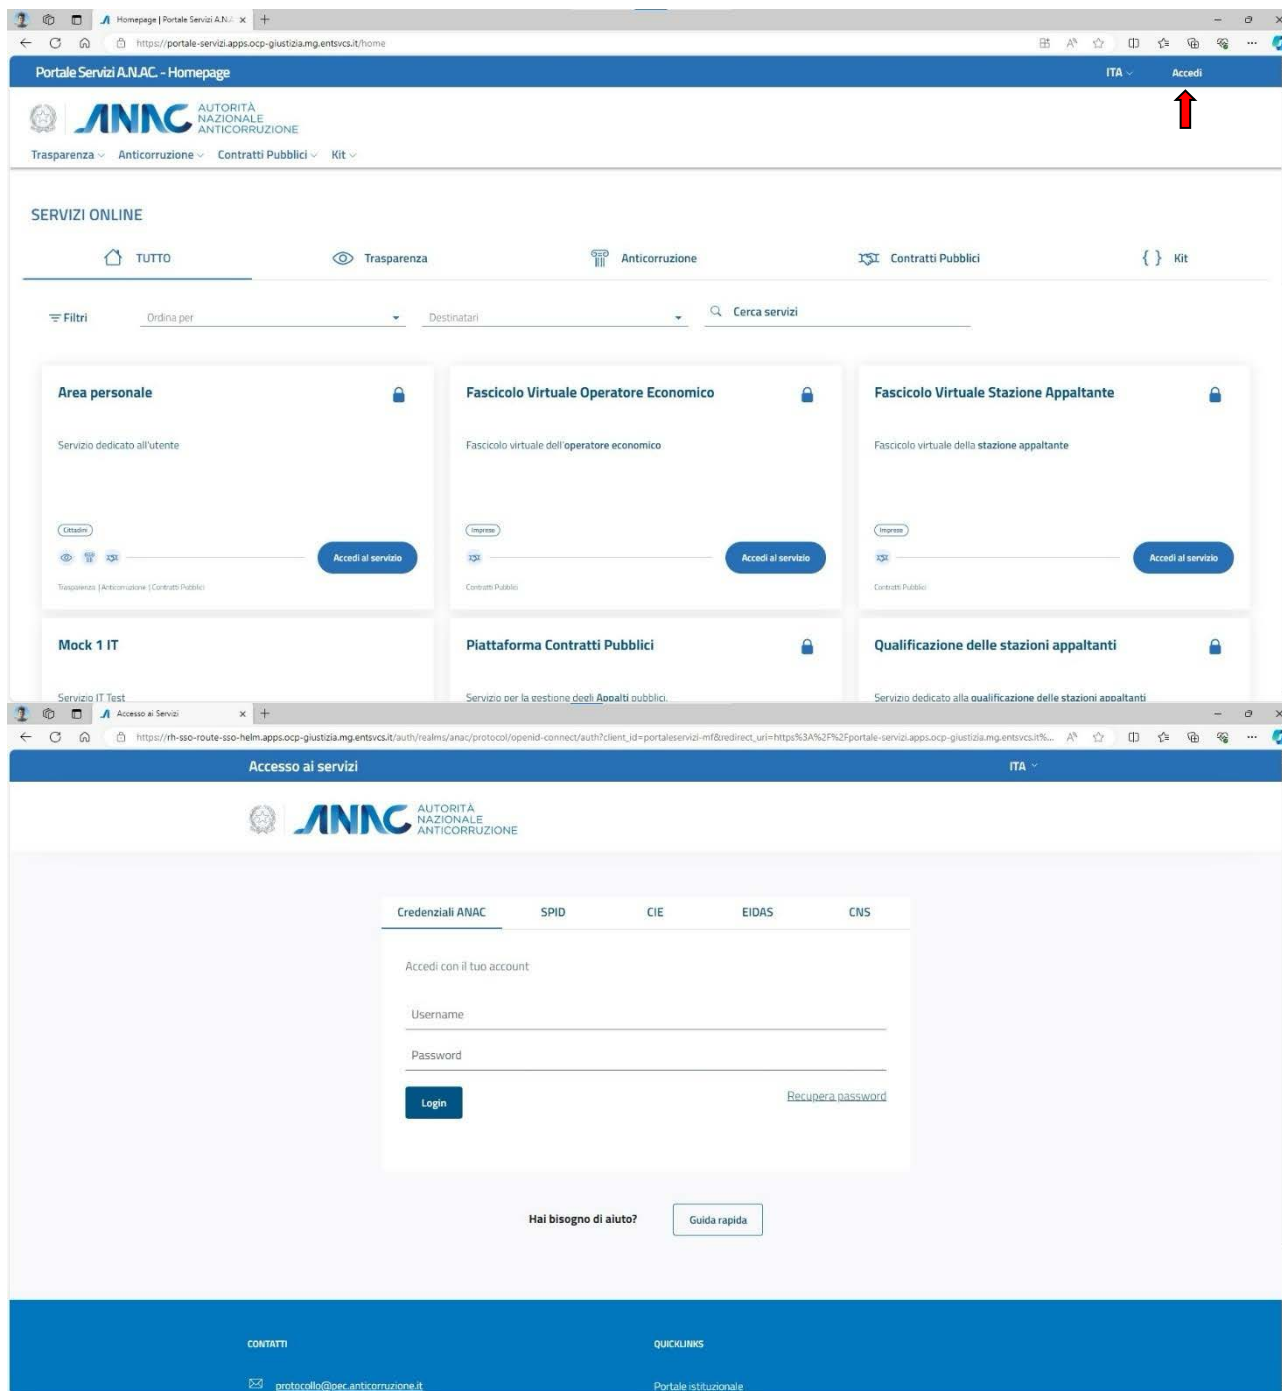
Homepage | Portale Servizi A.N.A ×  +
https://portale-servizi.apps.ocp-giustizia.mg.entsvcs.it/home

Portale Servizi A.N.AC. - Homepage
ITA
Accedi

ANAC AUTORITÀ NAZIONALE ANTICORRUZIONE

Trasparenza  Anticorruzione  Contratti Pubblici  Kit

SERVIZI ONLINE

TUTTO  Trasparenza  Anticorruzione  Contratti Pubblici  { } Kit

Filtri  Ordina per  Destinatari  Cerca servizi

Area personale
Servizio dedicato all'utente
Cittadini
Accedi al servizio
Trasparenza | Anticorruzione | Contratti Pubblici

Fascicolo Virtuale Operatore Economico
Fascicolo virtuale dell'operatore economico
Imprese
Accedi al servizio
Contratti Pubblici

Fascicolo Virtuale Stazione Appaltante
Fascicolo virtuale della stazione appaltante
Imprese
Accedi al servizio
Contratti Pubblici

Mock 1 IT
Servizio IT Test

Piattaforma Contratti Pubblici
Servizio per la gestione degli Appalti pubblici.

Qualificazione delle stazioni appaltanti
Servizio dedicato alla qualificazione delle stazioni appaltanti

Accesso ai Servizi ×  +
https://rh-sso-route-sso-helm.apps.ocp-giustizia.mg.entsvcs.it/auth/realms/anac/protocol/openid-connect/auth?client_id=portaleservizi-mf&redirect_uri=https%3A%2F%2Fportale-servizi.apps.ocp-giustizia.mg.entsvcs.it%...

Accesso ai servizi
ITA

ANAC AUTORITÀ NAZIONALE ANTICORRUZIONE

Credenziali ANAC  SPID  CIE  EIDAS  CNS

Accedi con il tuo account
Username
Password
Login
Recupera password

Hai bisogno di aiuto?  Guida rapida

CONTATTI
protocollo@pec.anticorruzione.it

QUICKLINKS
Portale istituzionale